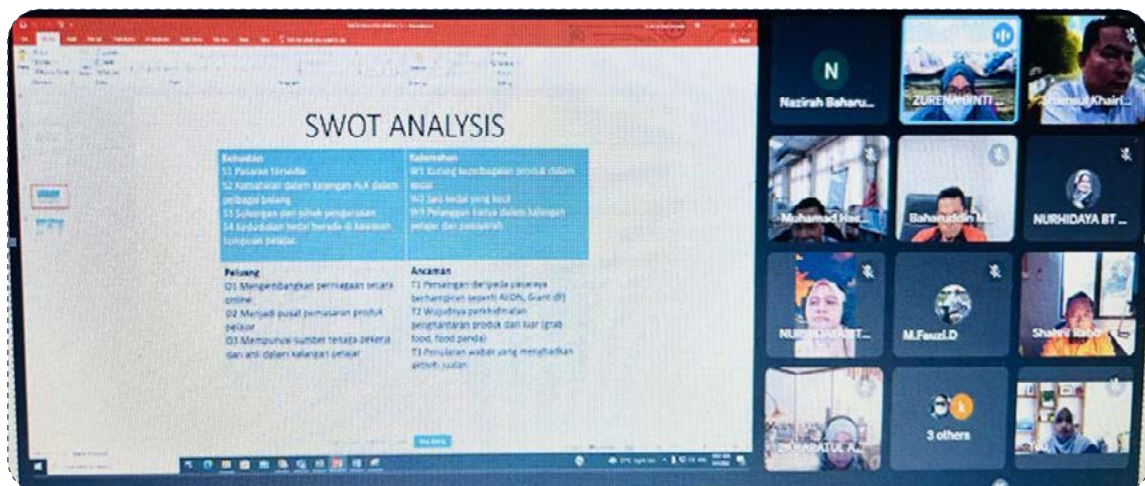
SWOT ANALYSIS

| Kekuatan | Kelemahan |
|---|---|
| S1 Pasaran tersedia
S2 Kemahiran dalam kalangan ALK dalam pelbagai bidang
S3 Sokongan dari pihak pengurusan
S4 Kedudukan kedai berada di kawasan tumpuan pelajar | W1 Kurang kepelbagaian produk dalam kedai
W2 Saiz kedai yang kecil
W3 Pelanggan hanya dalam kalangan pelajar dan pensyarah |
| Peluang
O1 Mengembangkan perniagaan secara online
O2 Menjadi pusat pemasaran produk pelajar
O3 Mempunyai sumber tenaga pekerja dan ahli dalam kalangan pelajar | Ancaman
T1 Persaingan daripada pasaraya berhampiran seperti AEON, Giant dll
T2 Wujudnya perkhidmatan penghantaran produk dan luar (grab food, food panda)
T3 Penularan wabak yang menghadkan aktiviti jualan |

Nazirah Baharu...
ZURENAH BINTI ...
Shamsul Khairi...
Mohamad Has...
Baharuddin M...
NURHIDAYA BT ...
NURSHAHAYATI...
M.Fauzi.D
Shahril Rabo
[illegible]
3 others